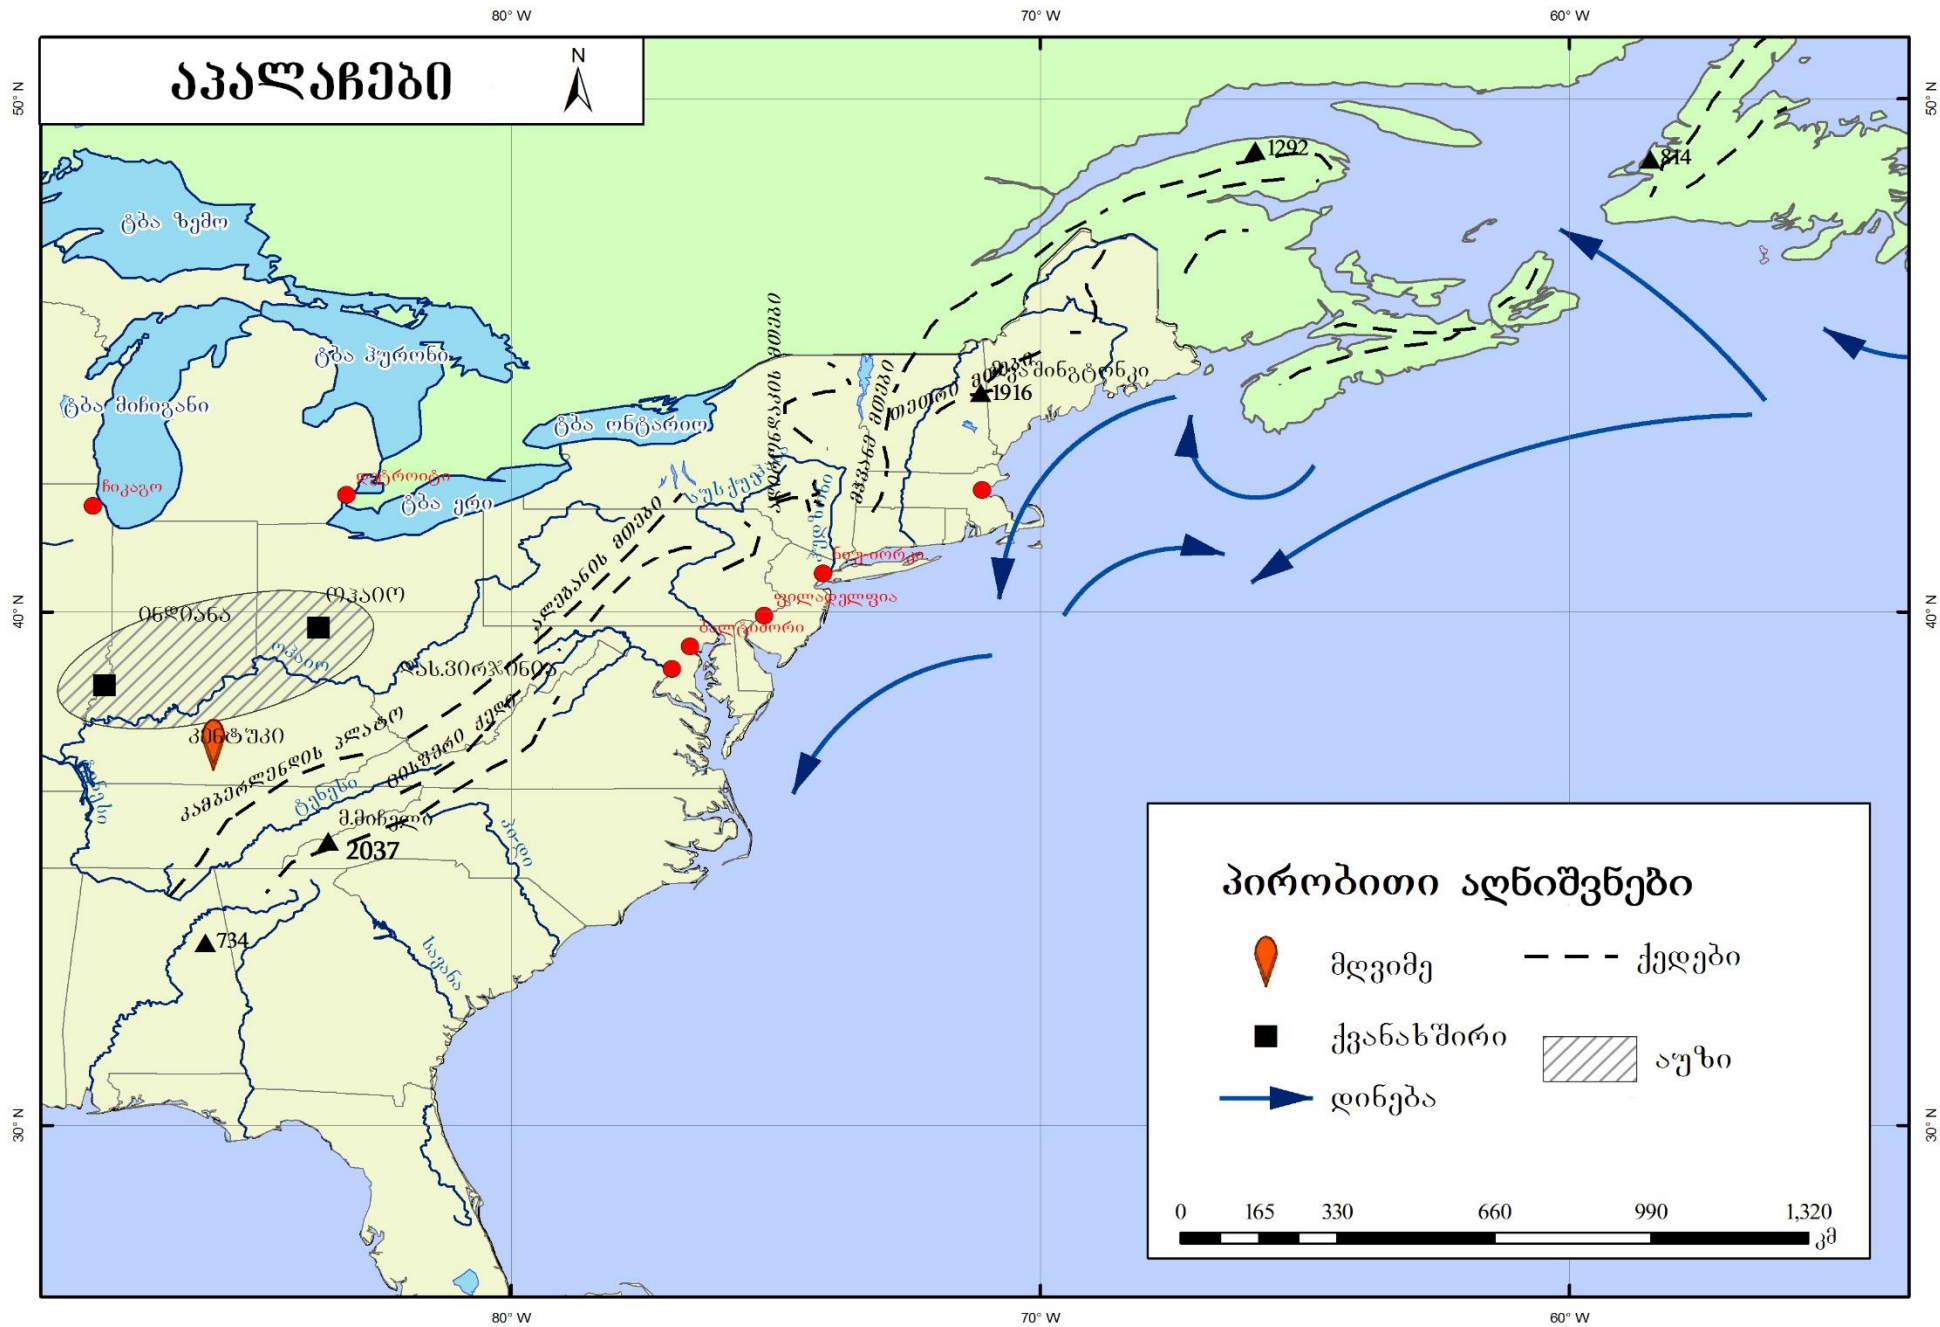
80° W
70° W
60° W

აპალაჩები

N

50° N
40° N
30° N

ტბა ზემო
ტბა ჰურონი
ტბა მიჩიგანი
ტბა ონტარიო
ტბა ერი
ჩიკაგო
დეტროიტი
ოჰაიო
ინდიანა
ოჰაიო
ალეგანის მთები
ადირონდაკის მთები
მწვანე მთები
თეთრი მთები
მთა ვაშინგტონი
1916
1292
814
ნიუ-იორკი
ფილადელფია
ბალტიმორი
ვაშინგტონი
კენტუკი
კამბერლენდის პლატო
ცისფერი ქედი
ტენესი
მ.მიჩელი
2037
734
ჰადსონი
სუსკუეჰანა

პირობითი აღნიშვნები
მღვიმე
ქედები
ქვანახშირი
აუზი
დინება

0 165 330 660 990 1,320 კმ

80° W
70° W
60° W